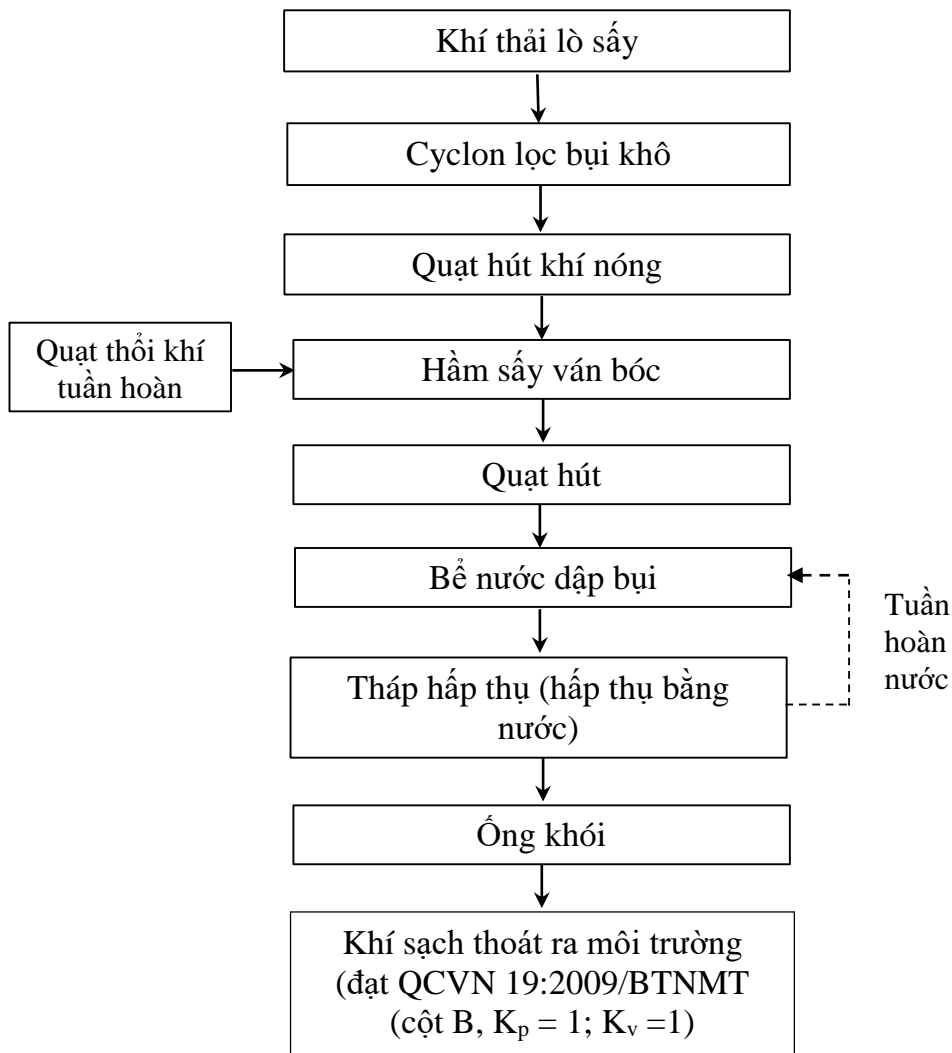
Khí thải lò sấy

Cyclon lọc bụi khô

Quạt hút khí nóng

Quạt thổi khí tuần hoàn

Hầm sấy ván bóc

Quạt hút

Bể nước dập bụi

Tuần hoàn nước

Tháp hấp thụ (hấp thụ bằng nước)

Ống khói

Khí sạch thoát ra môi trường (đạt QCVN 19:2009/BTNMT (cột B, $K_p = 1$; $K_v = 1$)